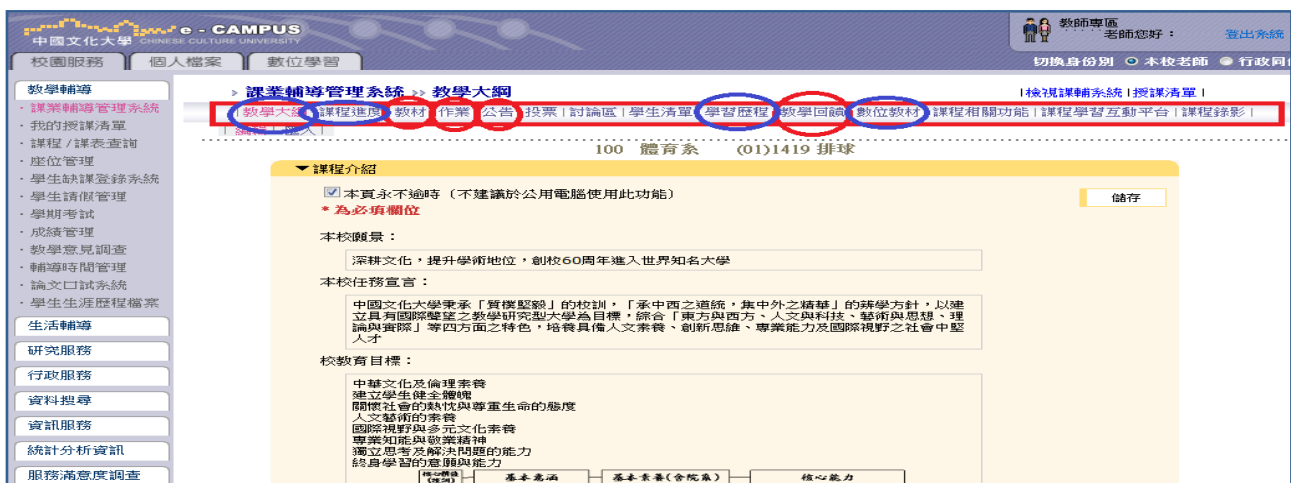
中國文化大學 e - CAMPUS CHINESE CULTURE UNIVERSITY

校園服務 | 個人檔案 | 數位學習

教師專區 老師您好： 登出系統

切換身份別 本校老師 行政同仁

教學輔導
・課業輔導管理系統
・我的授課清單
・課程/課表查詢
・座位管理
・學生缺課登錄系統
・學生請假管理
・學期考試
・成績管理
・教學意見調查
・輔導時間管理
・論文口試系統
・學生生涯歷程檔案

生活輔導
研究服務
行政服務
資料搜尋
資訊服務
統計分析資訊
服務滿意度調查

課業輔導管理系統 >> 教學大綱

|檢視課輔系統|授課清單|

|教學大綱|課程進度|教材|作業|公告|投票|討論區|學生清單|學習歷程|教學回饋|數位教材|課程相關功能|課程學習互動平台|課程錄影|

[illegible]|嵌入|

100 體育系 (01)1419 排球

課程介紹

本頁永不逾時（不建議於公用電腦使用此功能）

儲存

* 為必填欄位

本校願景：

深耕文化，提升學術地位，創校60周年進入世界知名大學

本校任務宣言：

中國文化大學秉承「質樸堅毅」的校訓，「承中西之道統，集中外之精華」的辦學方針，以建立具有國際聲望之教學研究型大學為目標，綜合「東方與西方、人文與科技、藝術與思想、理論與實際」等四方面之特色，培養具備人文素養、創新思維、專業能力及國際視野之社會中堅人才

校教育目標：

中華文化及倫理素養
建立學生健全體魄
關懷社會的熱忱與尊重生命的態度
人文藝術的素養
國際視野與多元文化素養
專業知能與敬業精神
獨立思考及解決問題的能力
終身學習的意願與能力

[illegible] 基本素涵 基本素養(含院系) 核心能力